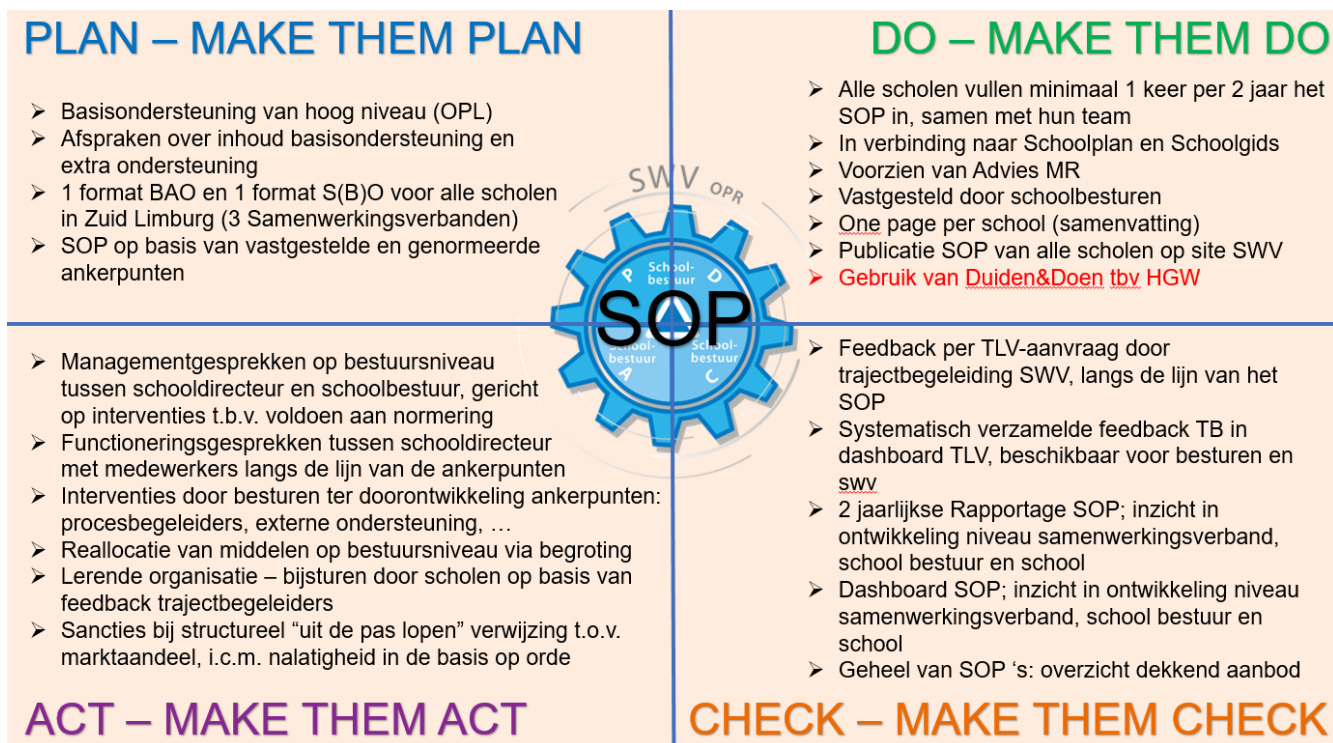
PLAN – MAKE THEM PLAN

➢ Basisondersteuning van hoog niveau (OPL)
➢ Afspraken over inhoud basisondersteuning en extra ondersteuning
➢ 1 format BAO en 1 format S(B)O voor alle scholen in Zuid Limburg (3 Samenwerkingsverbanden)
➢ SOP op basis van vastgestelde en genormeerde ankerpunten

DO – MAKE THEM DO

➢ Alle scholen vullen minimaal 1 keer per 2 jaar het SOP in, samen met hun team
➢ In verbinding naar Schoolplan en Schoolgids
➢ Voorzien van Advies MR
➢ Vastgesteld door schoolbesturen
➢ One page per school (samenvatting)
➢ Publicatie SOP van alle scholen op site SWV
➢ Gebruik van Duiden&Doen tbv HGW

SWV OPR
P D A C
School-bestuur
School-bestuur
School-bestuur
SOP

➢ Managementgesprekken op bestuursniveau tussen schooldirecteur en schoolbestuur, gericht op interventies t.b.v. voldoen aan normering
➢ Functioneringsgesprekken tussen schooldirecteur met medewerkers langs de lijn van de ankerpunten
➢ Interventies door besturen ter doorontwikkeling ankerpunten: procesbegeleiders, externe ondersteuning, …
➢ Reallocatie van middelen op bestuursniveau via begroting
➢ Lerende organisatie – bijsturen door scholen op basis van feedback trajectbegeleiders
➢ Sancties bij structureel “uit de pas lopen” verwijzing t.o.v. marktaandeel, i.c.m. nalatigheid in de basis op orde

ACT – MAKE THEM ACT

➢ Feedback per TLV-aanvraag door trajectbegeleiding SWV, langs de lijn van het SOP
➢ Systematisch verzamelde feedback TB in dashboard TLV, beschikbaar voor besturen en swv
➢ 2 jaarlijkse Rapportage SOP; inzicht in ontwikkeling niveau samenwerkingsverband, school bestuur en school
➢ Dashboard SOP; inzicht in ontwikkeling niveau samenwerkingsverband, school bestuur en school
➢ Geheel van SOP ‘s: overzicht dekkend aanbod

CHECK – MAKE THEM CHECK